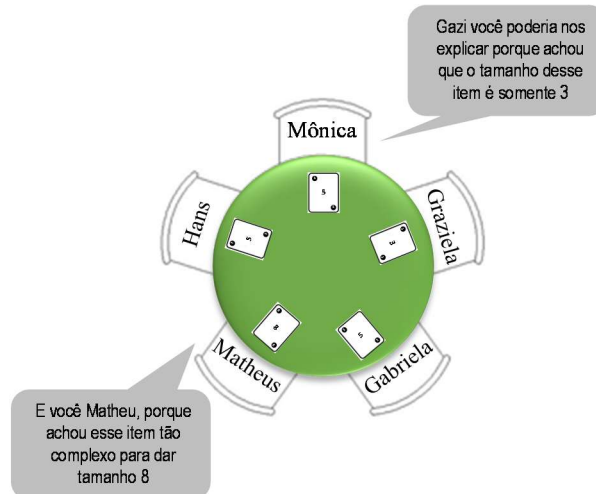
Gazi você poderia nos explicar porque achou que o tamanho desse item é somente 3

Mônica

Hans

Graziela

5

5

3

8

5

Matheus

Gabriela

E você Matheu, porque achou esse item tão complexo para dar tamanho 8